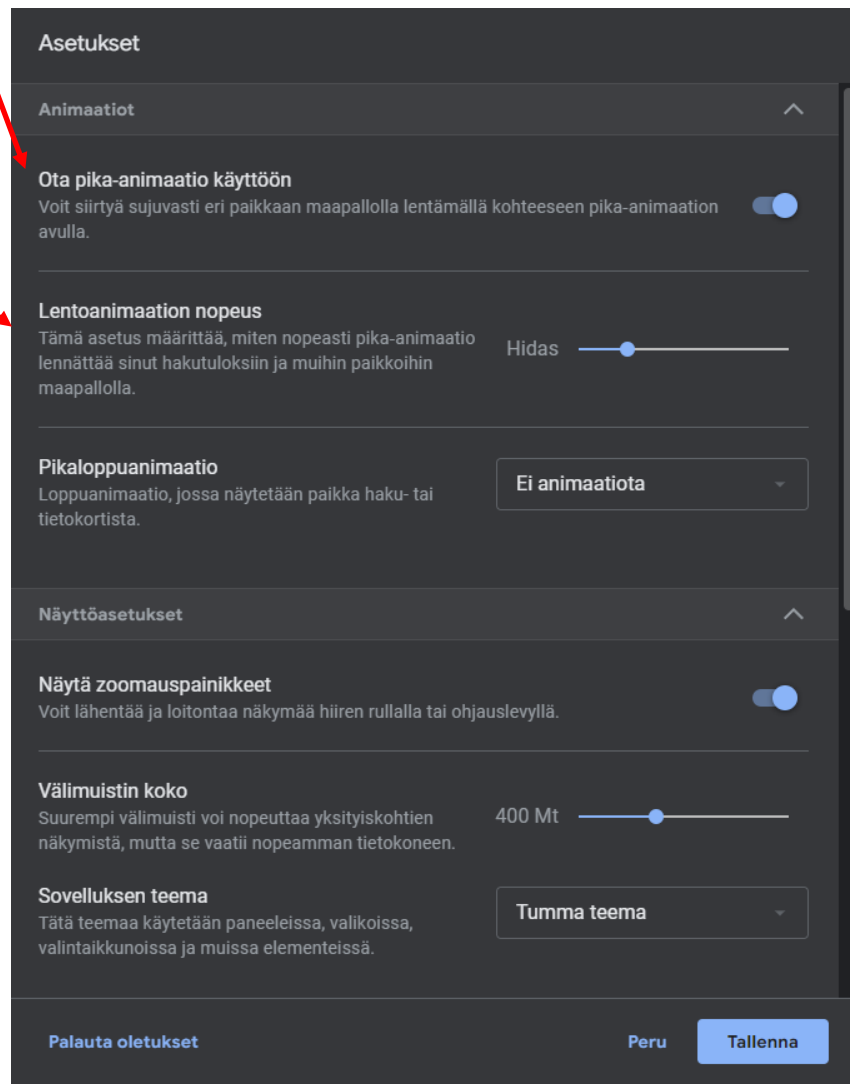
Asetukset

Animaatiot

Ota pika-animaatio käyttöön
Voit siirtyä sujuvasti eri paikkaan maapallolla lentämällä kohteeseen pika-animaation avulla.

Lentoanimaation nopeus
Tämä asetus määrittää, miten nopeasti pika-animaatio lennättää sinut hakutuloksiin ja muihin paikkoihin maapallolla.

Hidas

Pikaloppuanimaatio
Loppuanimaatio, jossa näytetään paikka haku- tai tietokortista.

Ei animaatiota

Näyttöasetukset

Näytä zoomauspainikkeet
Voit lähentää ja loitontaa näkymää hiiren rullalla tai ohjauslevyllä.

Välimuistin koko
Suurempi välimuisti voi nopeuttaa yksityiskohtien näkymistä, mutta se vaatii nopeamman tietokoneen.

400 Mt

Sovelluksen teema
Tätä teemaa käytetään paneeleissa, valikoissa, valintaikkunoissa ja muissa elementeissä.

Tumma teema

Palauta oletukset

Peru

Tallenna